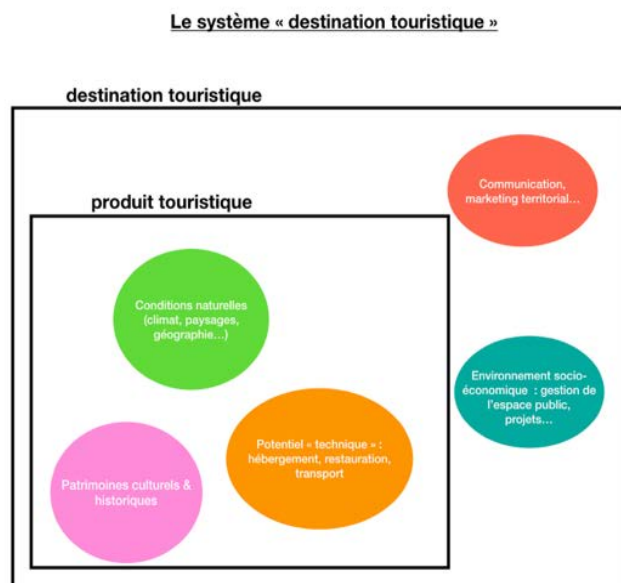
Le système « destination touristique »

destination touristique

Communication, marketing territorial...

produit touristique

Conditions naturelles (climat, paysages, géographie…)

Environnement socio-économique : gestion de l'espace public, projets…

Potentiel « technique » : hébergement, restauration, transport

Patrimoines culturels & historiques